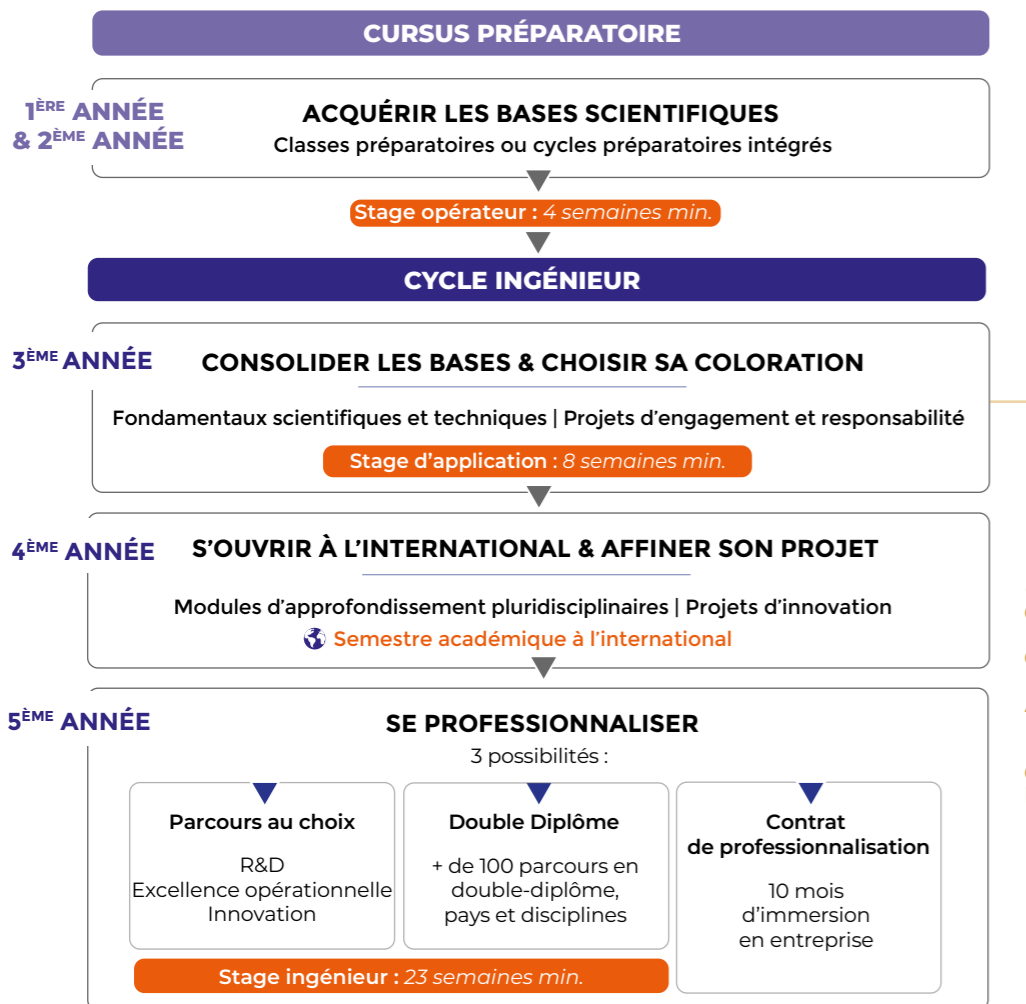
CURSUS PRÉPARATOIRE

1ÈRE ANNÉE & 2ÈME ANNÉE

ACQUÉRIR LES BASES SCIENTIFIQUES

Classes préparatoires ou cycles préparatoires intégrés

Stage opérateur : 4 semaines min.

CYCLE INGÉNIEUR

3ÈME ANNÉE

CONSOLIDER LES BASES & CHOISIR SA COLORATION

Fondamentaux scientifiques et techniques | Projets d'engagement et responsabilité

Stage d'application : 8 semaines min.

4ÈME ANNÉE

S'OUVRIR À L'INTERNATIONAL & AFFINER SON PROJET

Modules d'approfondissement pluridisciplinaires | Projets d'innovation

Semestre académique à l'international

5ÈME ANNÉE

SE PROFESSIONNALISER

3 possibilités :

Parcours au choix

R&D
Excellence opérationnelle
Innovation

Double Diplôme

+ de 100 parcours en double-diplôme, pays et disciplines

Contrat de professionnalisation

10 mois d'immersion en entreprise

Stage ingénieur : 23 semaines min.